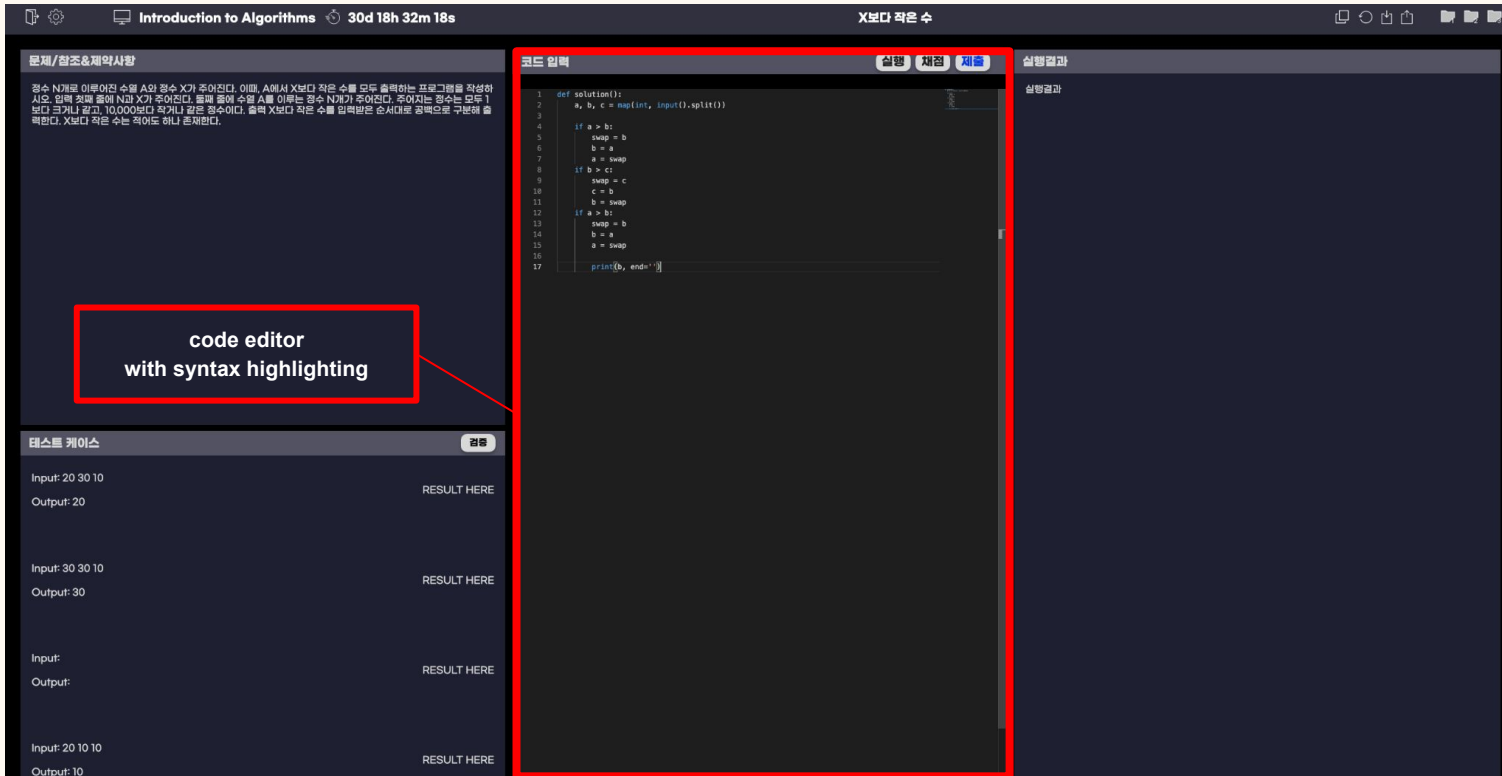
Introduction to Algorithms 30d 18h 32m 18s

X보다 작은 수

문제/참조&제약사항

정수 N개로 이루어진 수열 A와 정수 X가 주어진다. 이때, A에서 X보다 작은 수를 모두 출력하는 프로그램을 작성하시오. 입력 첫째 줄에 N과 X가 주어진다. 둘째 줄에 수열 A를 이루는 정수 N개가 주어진다. 주어지는 정수는 모두 1보다 크거나 같고, 10,000보다 작거나 같은 정수이다. 출력 X보다 작은 수를 입력받은 순서대로 공백으로 구분해 출력한다. X보다 작은 수는 적어도 하나 존재한다.

code editor
with syntax highlighting

테스트 케이스

검증

Input: 20 30 10
Output: 20
RESULT HERE

Input: 30 30 10
Output: 30
RESULT HERE

Input:
Output:
RESULT HERE

Input: 20 10 10
Output: 10
RESULT HERE

코드 입력

실행 채점 제출

```
1 def solution():
2     a, b, c = map(int, input().split())
3 
4     if a > b:
5         swap = b
6         b = a
7         a = swap
8     if b > c:
9         swap = c
10        c = b
11        b = swap
12    if a > b:
13        swap = b
14        b = a
15        a = swap
16
17        print(b, end='')
```

실행결과

실행결과